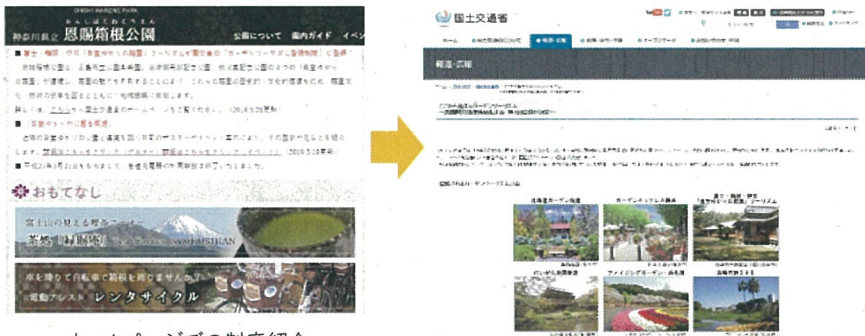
ONSHI HAKONE PARK
おんしはこねこうえん
神奈川県立 恩賜箱根公園
公園について 園内ガイド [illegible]

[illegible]

おもてなし
富士山の見える喫茶コーナー
茶処 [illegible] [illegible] HUSHAN
車を降りて自転車で箱根を楽しみませんか?
電動アシスト レンタサイクル

国土交通省
報道・広報
北海道ガーデン街道
ガーデンネックレス横浜
富士・箱根・伊豆
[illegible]
アメイジングガーデン・浜名湖
出雲大社 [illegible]

ホームページでの制度紹介